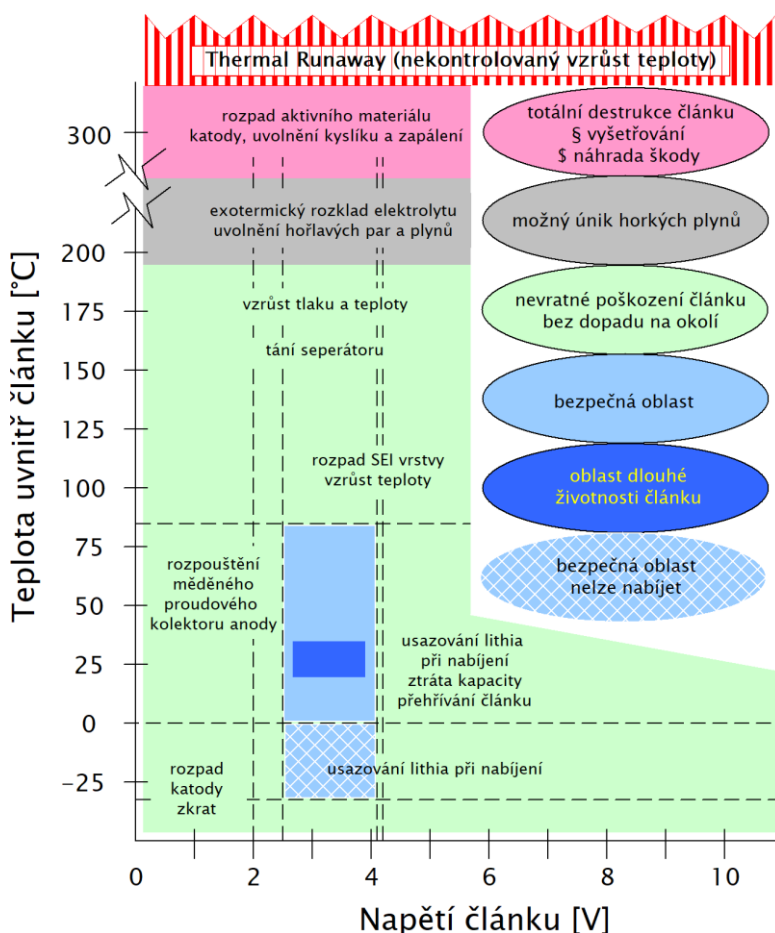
Thermal Runaway (nekontrolovaný vzrůst teploty)

rozpad aktivního materiálu katody, uvolnění kyslíku a zapálení

exotermický rozklad elektrolytu uvolnění hořlavých par a plynů

vzrůst tlaku a teploty

tání seperátoru

rozpad SEI vrstvy vzrůst teploty

rozpouštění měděného proudového kolektoru anody

usazování lithia při nabíjení ztráta kapacity přehřívání článku

rozpad katody zkrat

usazování lithia při nabíjení

totální destrukce článku § vyšetřování $ náhrada škody

možný únik horkých plynů

nevratné poškození článku bez dopadu na okolí

bezpečná oblast

oblast dlouhé životnosti článku

bezpečná oblast nelze nabíjet

300
200
175
150
125
100
75
50
25
0
−25

Teplota uvnitř článku [°C]

0
2
4
6
8
10

Napětí článku [V]